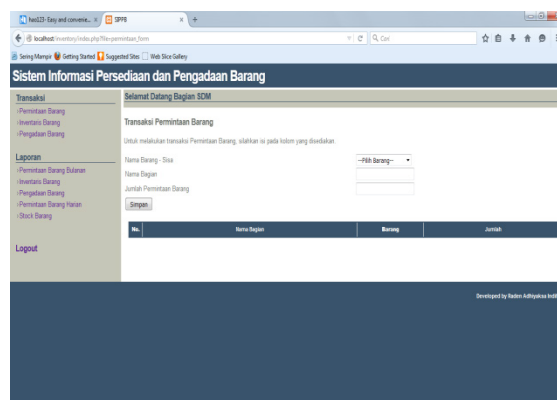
host23- Easy and convenie... × SPPB × +

localhost/inventory/index.php?file=permintaan_form

Q Cari

Sering Mampir Getting Started Suggested Sites Web Slice Gallery

Sistem Informasi Persediaan dan Pengadaan Barang

Transaksi
›Permintaan Barang
›Inventaris Barang
›Pengadaan Barang

Laporan
›Permintaan Barang Bulanan
›Inventaris Barang
›Pengadaan Barang
›Permintaan Barang Harian
›Stock Barang

Logout

Selamat Datang Bagian SDM

Transaksi Permintaan Barang

Untuk melakukan transaksi Permintaan Barang, silahkan isi pada kolom yang disediakan.

Nama Barang - Sisa --Pilih Barang--
Nama Bagian
Jumlah Permintaan Barang
Simpan

| No. | Nama Bagian | Barang | Jumlah |
|---|---|---|---|

Developed by Raden Adhiyaksa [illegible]